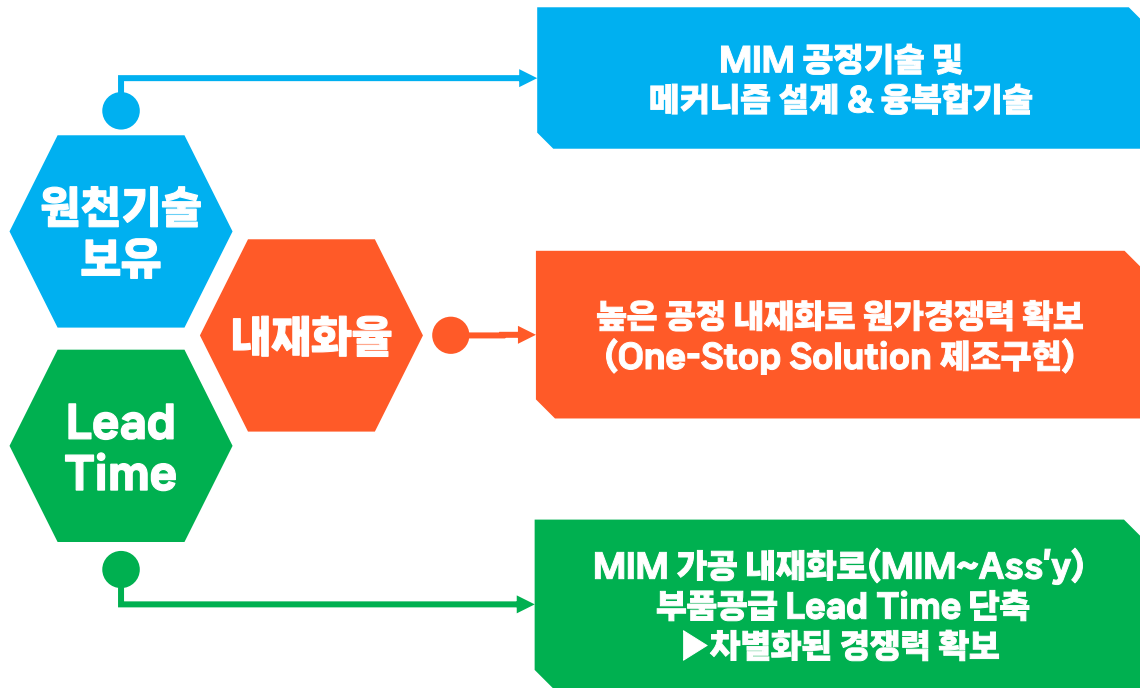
원천기술 보유

내재화율

Lead Time

MIM 공정기술 및
메커니즘 설계 & 융복합기술

높은 공정 내재화로 원가경쟁력 확보
(One-Stop Solution 제조구현)

MIM 가공 내재화로(MIM~Ass'y)
부품공급 Lead Time 단축
▶차별화된 경쟁력 확보